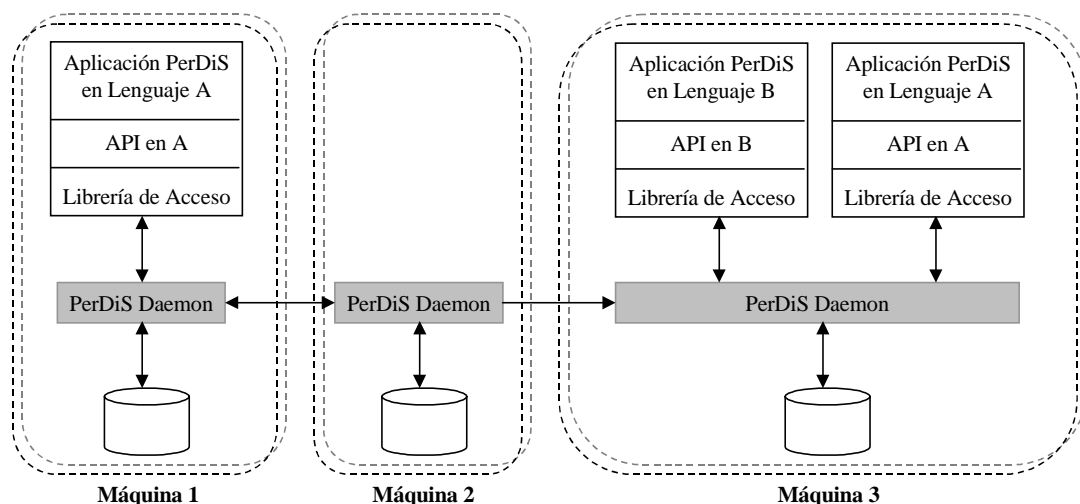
Aplicación PerDiS en Lenguaje A

API en A

Librería de Acceso

PerDiS Daemon

Máquina 1

PerDiS Daemon

Máquina 2

Aplicación PerDiS en Lenguaje B

API en B

Librería de Acceso

Aplicación PerDiS en Lenguaje A

API en A

Librería de Acceso

PerDiS Daemon

Máquina 3